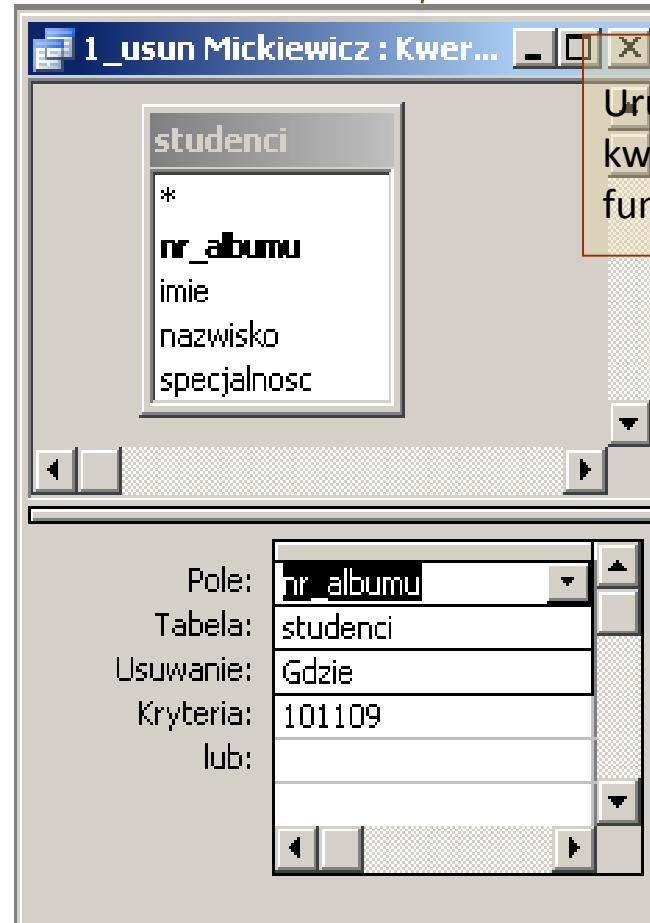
1_usun Mickiewicz : Kwer...

Uru
kw
fur

studenci
*
nr_albumu
imie
nazwisko
specjalnosc

| | |
|---|---|
| Pole: | nr_albumu |
| Tabela: | studenci |
| Usuwanie: | Gdzie |
| Kryteria: | 101109 |
| lub: | |